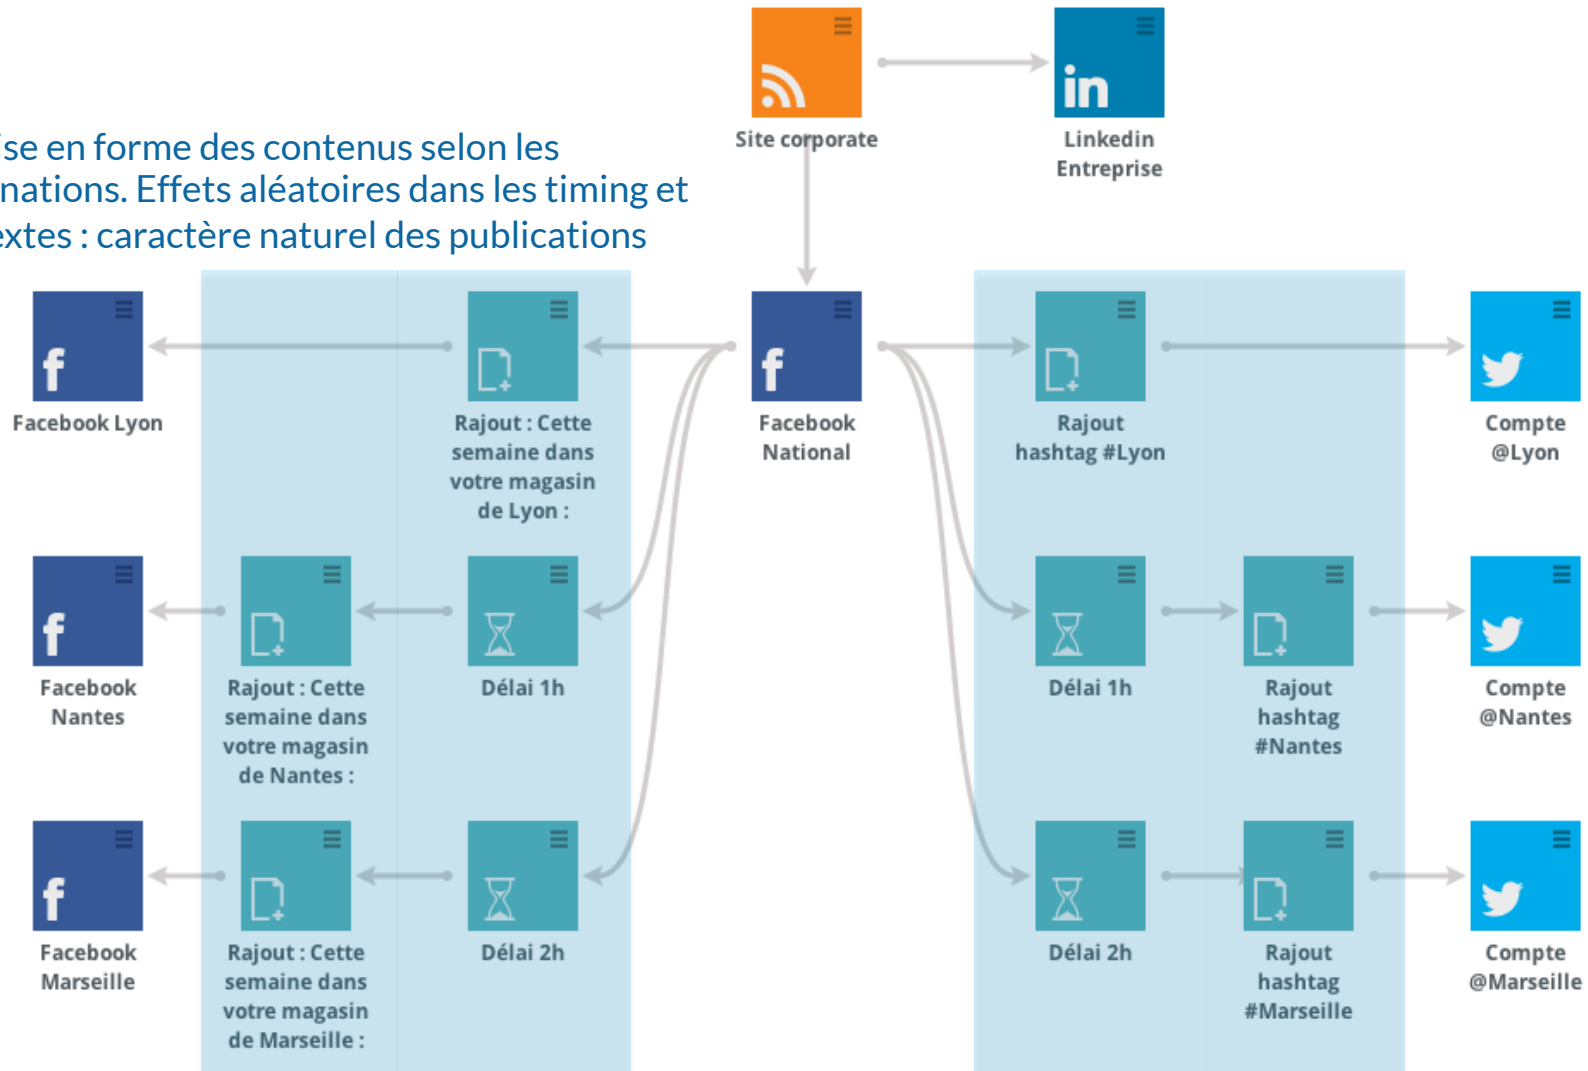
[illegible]se en forme des contenus selon les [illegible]nations. Effets aléatoires dans les timing et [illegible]xtes : caractère naturel des publications

Site corporate

Linkedin Entreprise

Facebook Lyon

Rajout : Cette semaine dans votre magasin de Lyon :

Facebook National

Rajout hashtag #Lyon

Compte @Lyon

Facebook Nantes

Rajout : Cette semaine dans votre magasin de Nantes :

Délai 1h

Délai 1h

Rajout hashtag #Nantes

Compte @Nantes

Facebook Marseille

Rajout : Cette semaine dans votre magasin de Marseille :

Délai 2h

Délai 2h

Rajout hashtag #Marseille

Compte @Marseille